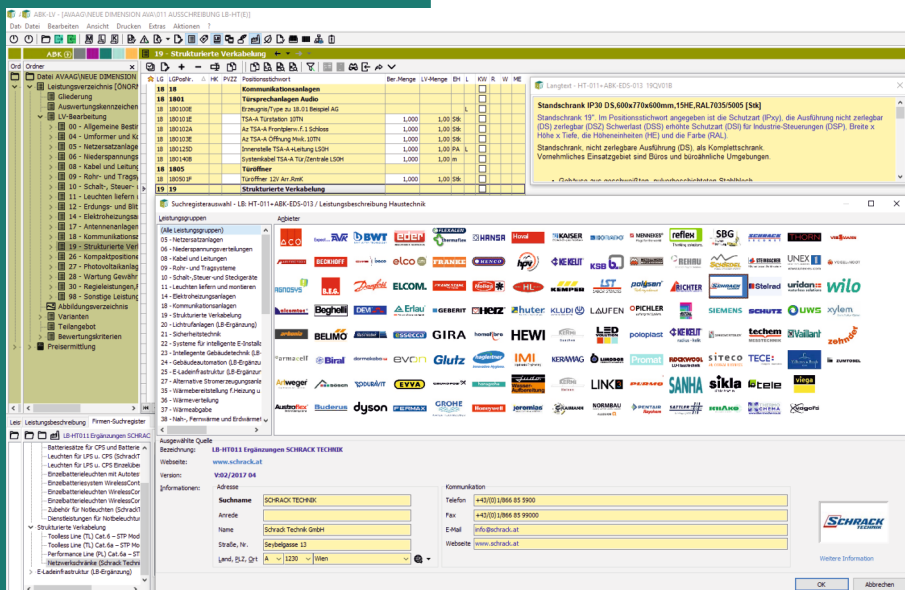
ABK-LV - [AVAAG\NEUE DIMENSION AVA\011 AUSSCHREIBUNG LB-HT(E)]

Dat Datei Bearbeiten Ansicht Drucken Extras Aktionen ?

ABK 19 - Strukturierte Verkabelung

Ord Ordner

Datei AVAAG\NEUE DIMENSION
Leistungsverzeichnis [ÖNORM
Gliederung
Auswertungskennzeichen
LV-Bearbeitung
00 - Allgemeine Bestim
04 - Umformer und K
05 - Netzersatzanlage
06 - Niederspannungs
08 - Kabel und Leitung
09 - Rohr- und Tragsy
10 - Schalt-, Steuer- u
11 - Leuchten liefern u
12 - Erdungs- und Blitz
14 - Elektroheizungsanl
17 - Antennenanlagen
18 - Kommunikationsan
19 - Strukturierte Verk
26 - Kompaktposition
27 - Photovoltaikanlag
37 - Wartung Gewährl
90 - Regieleistungen
98 - Sonstige Leistung
Abbildungsverzeichnis
Varianten
Teilangebot
Bewertungskriterien
Preisermittlung

| LG | LGPosNr. | HK | PVZZ | Positionsstichwort | Ber.Menge | LV-Menge | EH | L | KW | R | W | ME |
|---|---|---|---|---|---|---|---|---|---|---|---|---|
| 18 | 18 | | | Kommunikationsanlagen | | | | | | | | |
| 18 | 1801 | | | Türsprechanlagen Audio | | | | | | | | |
| 18 | 180100E | | | Erzeugnis/Type zu 18.01 Beispiel AG | | | | L | | | | |
| 18 | 180101E | | | TSA-A Türstation 10TN | 1,000 | 1,00 | Stk | | | | | |
| 18 | 180102A | | | Az TSA-A Frontplatte 1 Schloss | 1,000 | 1,00 | Stk | | | | | |
| 18 | 180103E | | | Az TSA-A Öffnung Max. 10TN | 1,000 | 1,00 | Stk | | | | | |
| 18 | 180125D | | | Innenstelle TSA-A +Leitung LS0H | 1,000 | 1,00 | Stk | | | | | |
| 18 | 180140B | | | Systemkabel TSA-A Tür/Zentrale LS0H | 1,000 | 1,00 | m | | | | | |
| 18 | 1805 | | | Türöffner | | | | | | | | |
| 18 | 180501F | | | Türöffner 12V Arr.RmK | 1,000 | 1,00 | Stk | | | | | |
| 19 | 19 | | | Strukturierte Verkabelung | | | | | | | | |

Langtext - HT-011+ABK-EDS-013 19QV01B

Standschrank IP30 DS,600x770x600mm,15HE,RAL7035/5005 [Stk]

Standschrank 19". Im Positionsstichwort angegeben ist die Schutzart (IPxy), die Ausführung nicht zerlegbar (DS) zerlegbar (DSZ) Schwerlast (DSS) erhöhte Schutzart (DSI) für Industrie-Steuerungen (DSP), Breite x Höhe x Tiefe, die Höheneinheiten (HE) und die Farbe (RAL).

Standschrank, nicht zerlegbare Ausführung (DS), als Komplettschrank.
Vornehmliches Einsatzgebiet sind Büros und büroähnliche Umgebungen.

Suchregisterauswahl - LB: HT-011+ABK-EDS-013 / Leistungsbeschreibung Haustechnik

Leistungsgruppen
(Alle Leistungsgruppen)
00 - Netzersatzanlagen
05 - Niederspannungsverteilungen
06 - Kabel und Leitungen
08 - Rohr- und Tragsysteme
10 - Schalt-,Steuer-und Steckgeräte
11 - Leuchten liefern und montieren
14 - Elektroheizungsanlagen
18 - Kommunikationsanlagen
19 - Strukturierte Verkabelung
20 - Lichtrufanlagen (LB-Ergänzung)
21 - Sicherheitstechnik
22 - Systeme für intelligente E-Installat
23 - Intelligente Gebäudetechnik (LB-
24 - Gebäudeautomation (LB-Ergänzung
25 - E-Ladeinfrastruktur (LB-Ergänzung
27 - Alternative Stromerzeugungsanlag
35 - Wärmebereitstellung f.Heizung u
36 - Wärmeverteilung
37 - Wärmeabgabe
38 - Nah-, Fernwärme und Erdwärme

Anbieter
ACO AVR BWT EBERLE HANSA Hoval KAISER MENNEKES reflex SBG SCHRACK THORN BECKHOFF elco FRANKE BENCKO hpv KE KELIT ksb REHAU STEINHEL UNEX wilo polygon RICHTER Stelrad uridan Beghelli ELCOM Erlau GEBERIT HERZ huter KLUDI LAUFEN PICHLER SIEMENS SCHUTZ UWS xylem BELIMO GIRA HEWI LED poloplast techem Vaillant zehnder Biral evan Glutz IMI KERAMAG Promat ROCKWOOL siteco TECE ZUMTOBEL EVVA LINK SANHA sikla tele viega Buderus dyson FERMAX GROHE jeremias NORMBAU Kagofi

Leis Leistungsbeschreibung Firmen-Suchregister
LB-HT011 Ergänzungen SCHRACK
Batteriesätze für CPS und Einzelb
Leuchten für LPS u. CPS (SchrackT
Leuchten für LPS u. CPS Einzelübe
Einzelbatterieleuchten mit Autotes
Einzelbatteriesystem WirelessCont
Einzelbatterieleuchten WirelessCon
Zubehör für Notleuchten (SchrackT
Dienstleistungen für Notbeleuchtur
Strukturierte Verkabelung
Toolless Line (TL) Cat.6 – STP Mo
Toolless Line (TL) Cat.6a – STP Mo
Performance Line (PL) Cat.6a – ST
Netzwerkschränke (Schrack Techn
E-Ladeinfrastruktur (LB-Ergänzung)

Ausgewählte Quelle
Bezeichnung: LB-HT011 Ergänzungen SCHRACK TECHNIK
Website: www.schrack.at
Version: V02/2017 04
Informationen:
Adresse
Suchname SCHRACK TECHNIK
Anrede
Name Schrack Technik GmbH
Straße, Nr. Seybelgasse 13
Land, PLZ, Ort A 1230 Wien

Kommunikation
Telefon +43/(0)1/866 85 5900
Fax +43/(0)1/866 85 5900
E-Mail info@schrack.at
Webseite www.schrack.at

SCHRACK TECHNIK
Weitere Information

OK Abbrechen